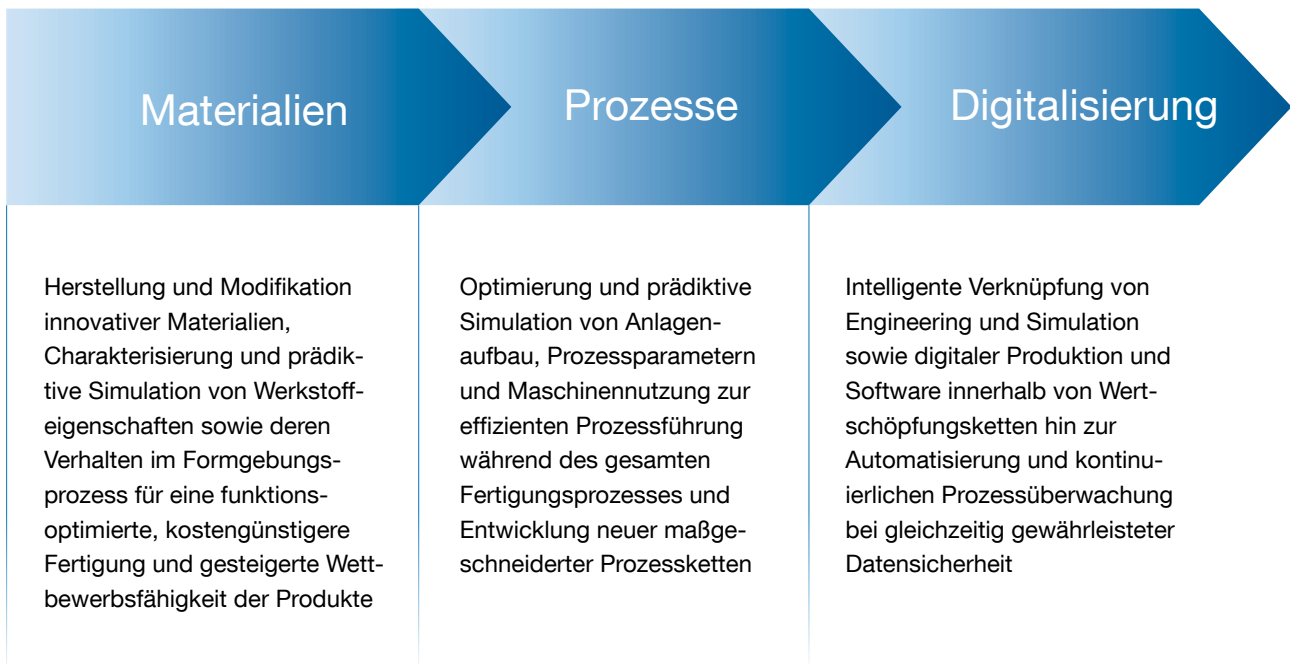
Materialien

Herstellung und Modifikation innovativer Materialien, Charakterisierung und prädiktive Simulation von Werkstoffeigenschaften sowie deren Verhalten im Formgebungsprozess für eine funktionsoptimierte, kostengünstigere Fertigung und gesteigerte Wettbewerbsfähigkeit der Produkte

Prozesse

Optimierung und prädiktive Simulation von Anlagenaufbau, Prozessparametern und Maschinennutzung zur effizienten Prozessführung während des gesamten Fertigungsprozesses und Entwicklung neuer maßgeschneiderter Prozessketten

Digitalisierung

Intelligente Verknüpfung von Engineering und Simulation sowie digitaler Produktion und Software innerhalb von Wertschöpfungsketten hin zur Automatisierung und kontinuierlichen Prozessüberwachung bei gleichzeitig gewährleisteter Datensicherheit